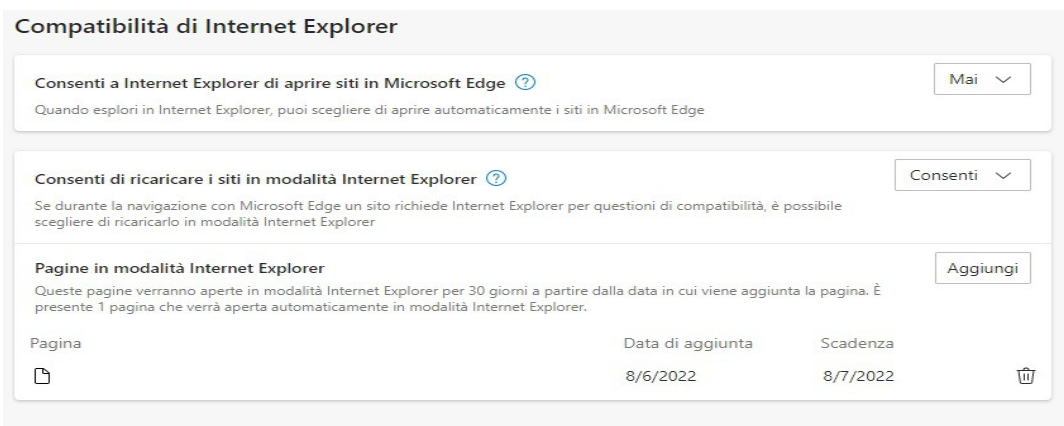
Compatibilità di Internet Explorer

Consenti a Internet Explorer di aprire siti in Microsoft Edge ?

Quando esplori in Internet Explorer, puoi scegliere di aprire automaticamente i siti in Microsoft Edge

Mai

Consenti di ricaricare i siti in modalità Internet Explorer ?

Se durante la navigazione con Microsoft Edge un sito richiede Internet Explorer per questioni di compatibilità, è possibile scegliere di ricaricarlo in modalità Internet Explorer

Consenti

Pagine in modalità Internet Explorer

Queste pagine verranno aperte in modalità Internet Explorer per 30 giorni a partire dalla data in cui viene aggiunta la pagina. È presente 1 pagina che verrà aperta automaticamente in modalità Internet Explorer.

Aggiungi

| Pagina | Data di aggiunta | Scadenza |
|---|---|---|
| | 8/6/2022 | 8/7/2022 |